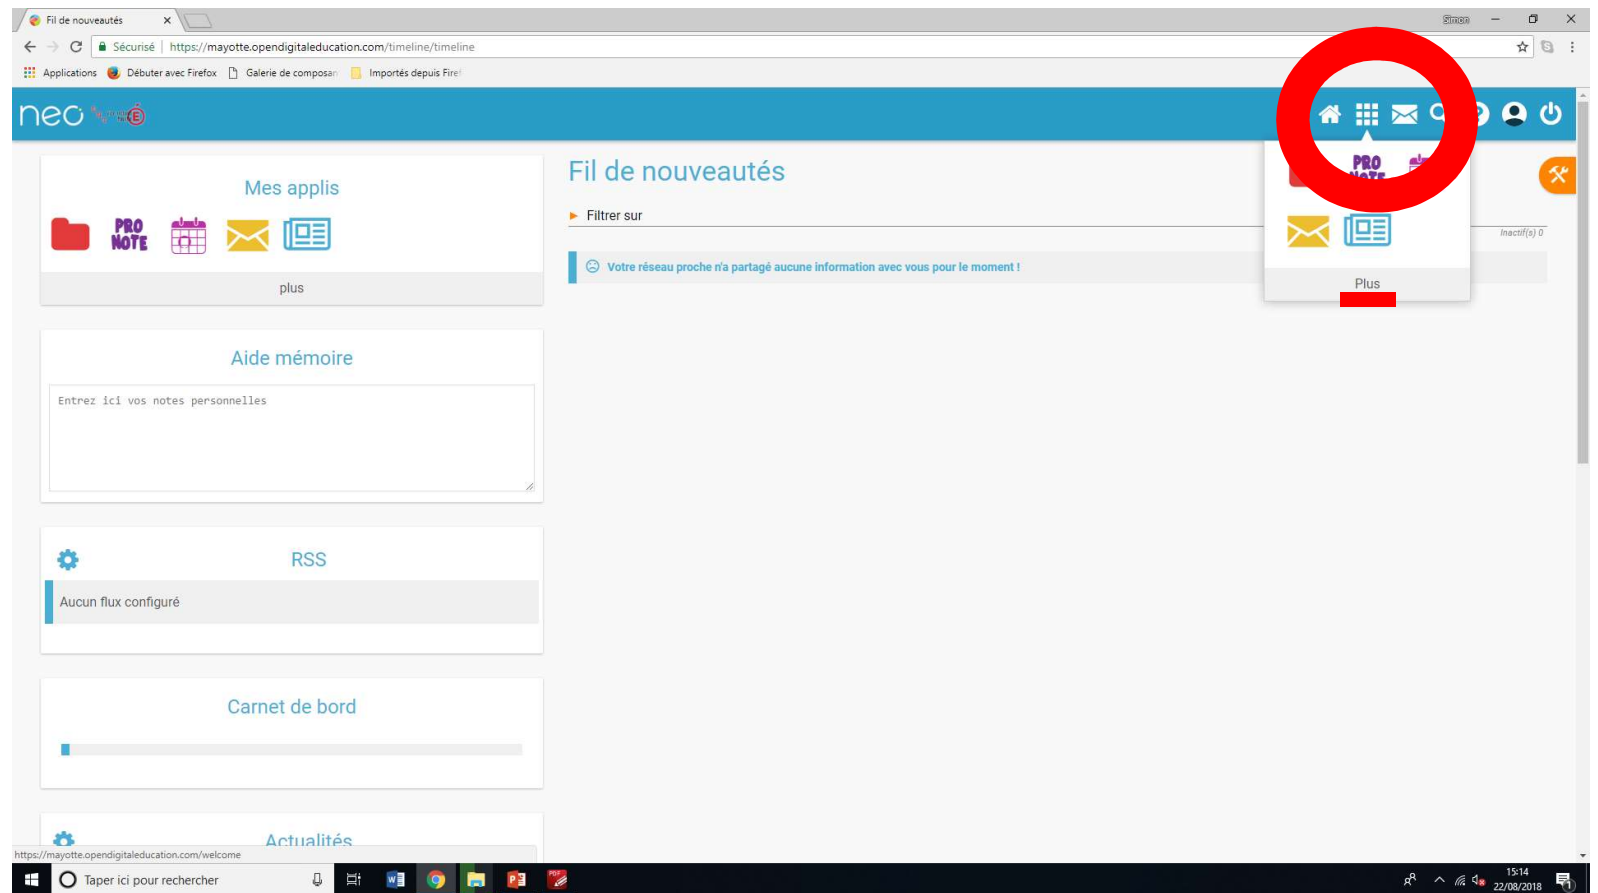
Fil de nouveautés ×

Simon

← → C Sécurisé | https://mayotte.opendigitaleducation.com/timeline/timeline

Applications Débuter avec Firefox Galerie de composan Importés depuis Fire

neo

Mes applis

PRO NOTE

plus

Aide mémoire

Entrez ici vos notes personnelles

RSS

Aucun flux configuré

Carnet de bord

Actualités

Fil de nouveautés

Filtrer sur

Inactif(s) 0

Votre réseau proche n'a partagé aucune information avec vous pour le moment !

PRO NOTE

Plus

https://mayotte.opendigitaleducation.com/welcome

Taper ici pour rechercher

15:14
22/08/2018